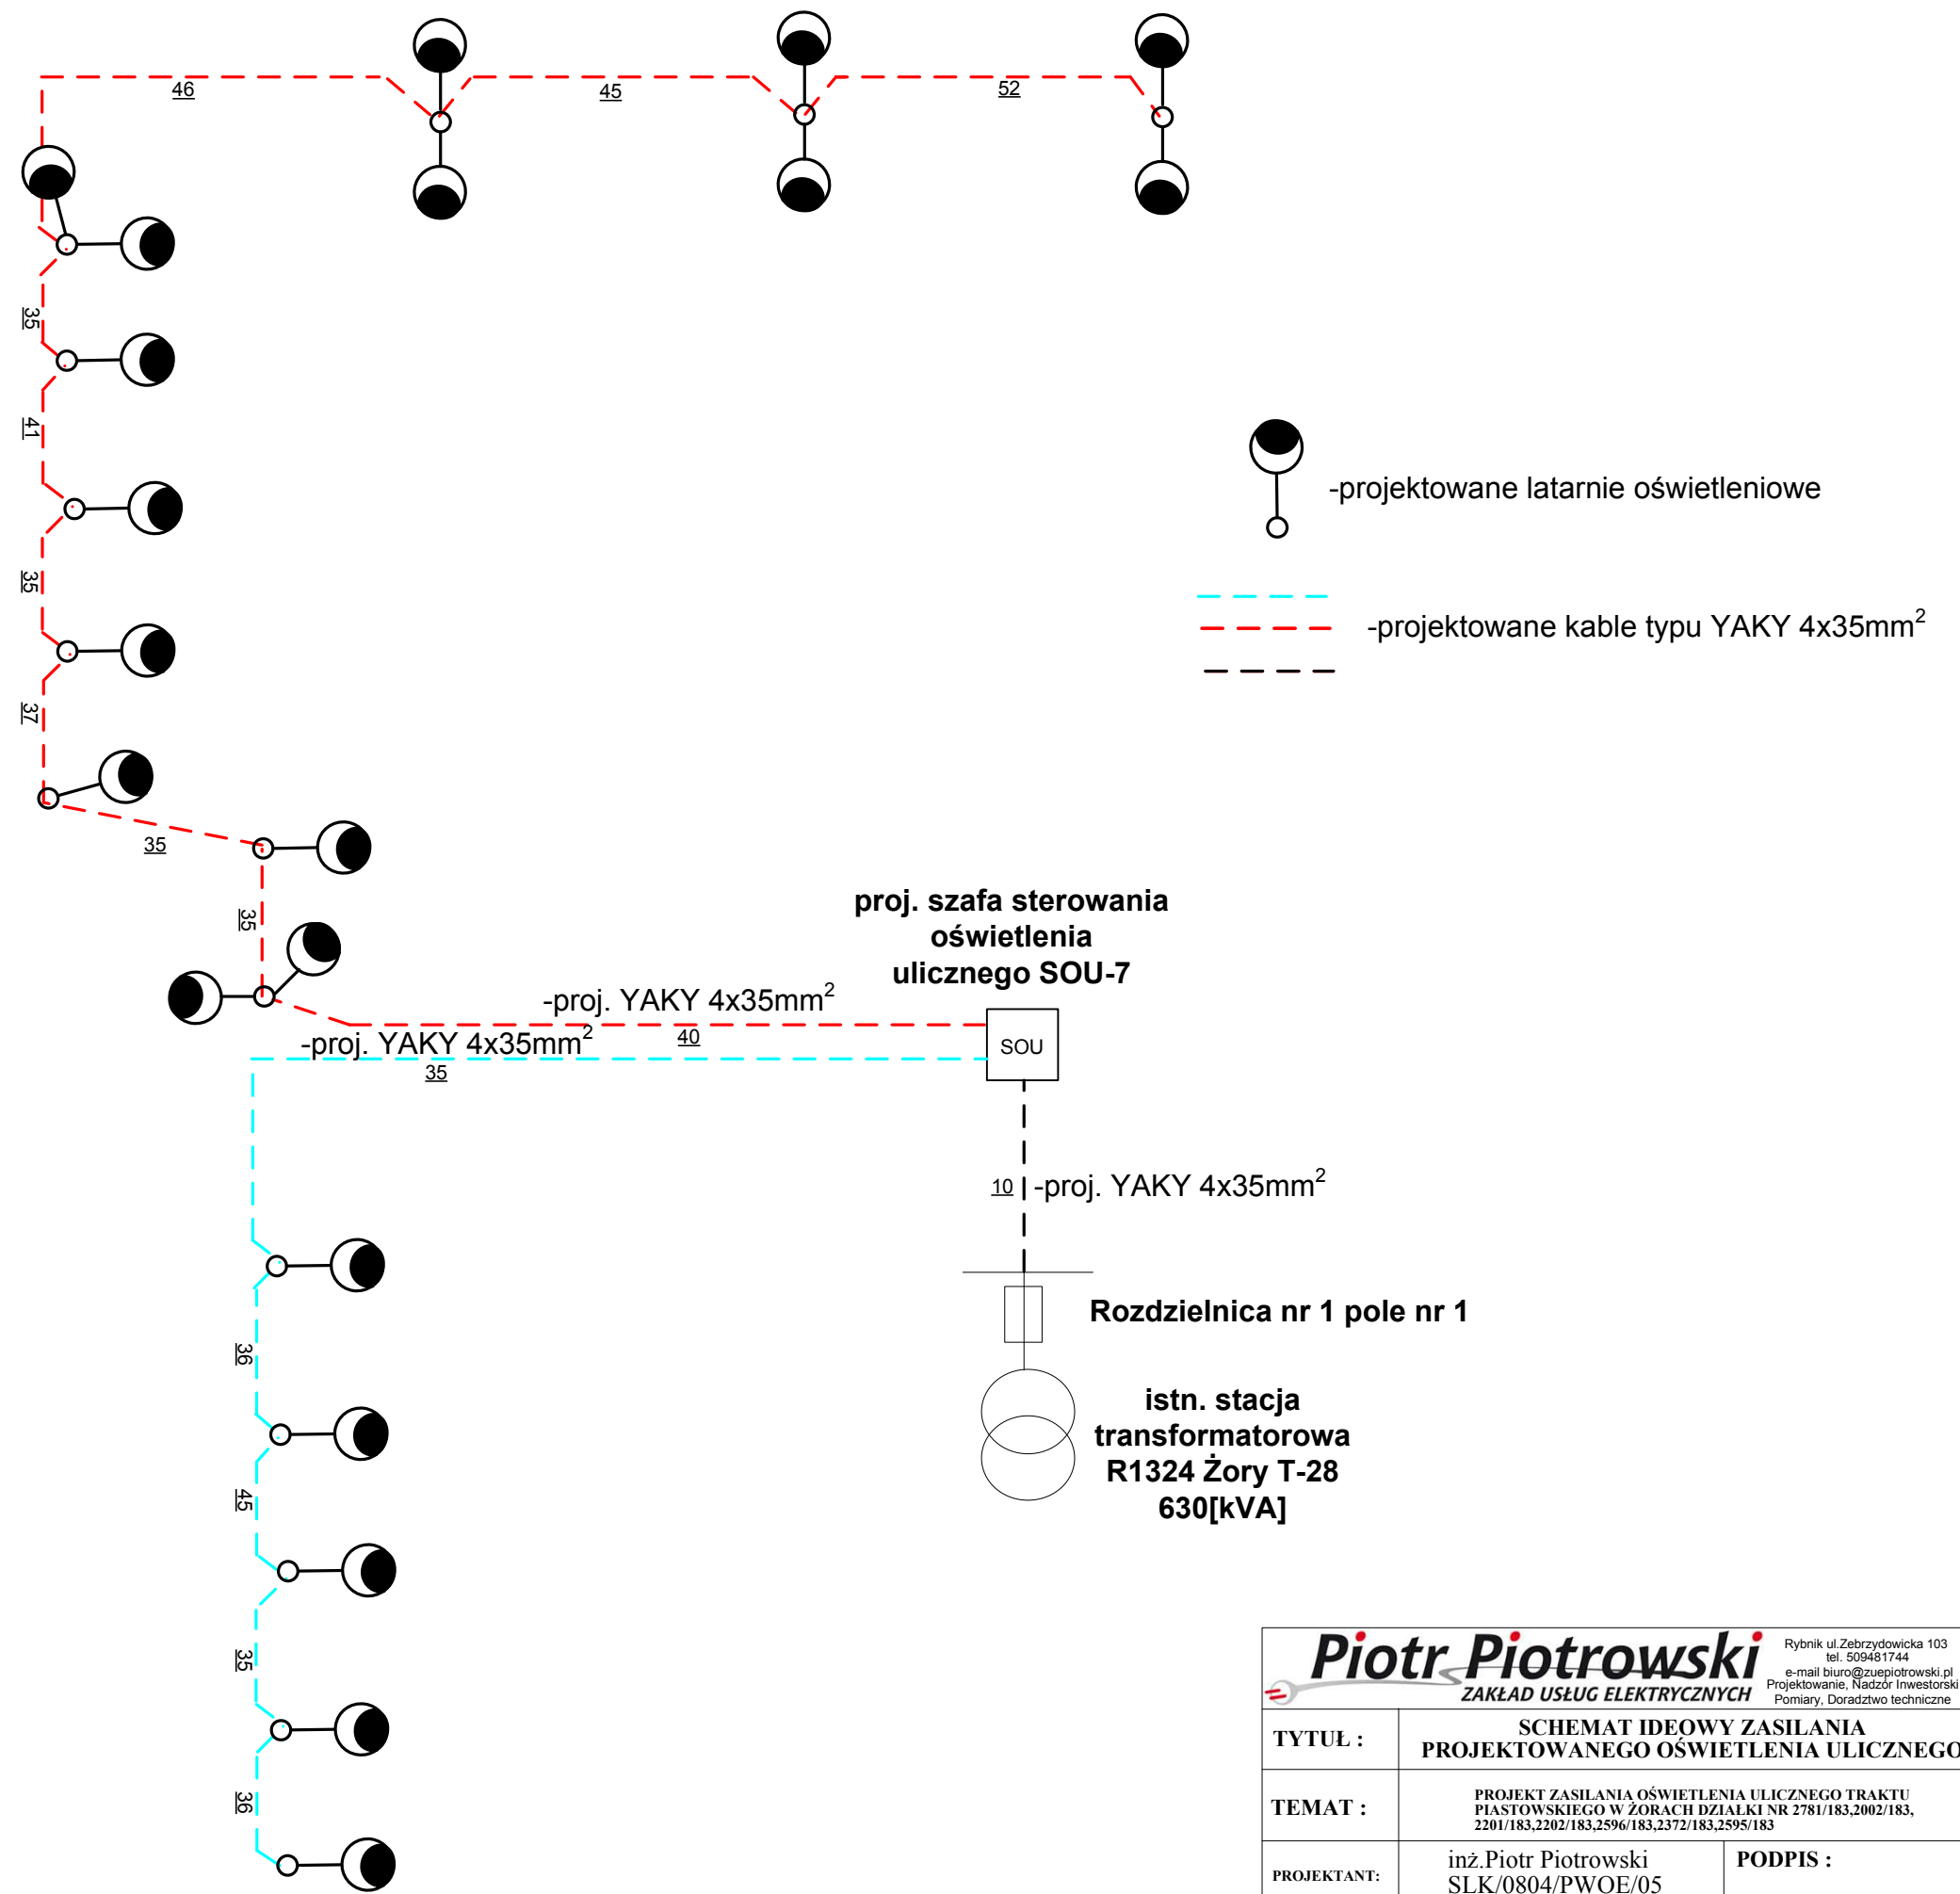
46
45
52
35
41
35
37
-projektowane latarnie oświetleniowe
-projektowane kable typu YAKY 4x35mm$^2$
35
35
proj. szafa sterowania oświetlenia ulicznego SOU-7
-proj. YAKY 4x35mm$^2$
40
-proj. YAKY 4x35mm$^2$
35
SOU
10
-proj. YAKY 4x35mm$^2$
Rozdzielnica nr 1 pole nr 1
istn. stacja transformatorowa R1324 Żory T-28 630[kVA]
36
45
35
36
Piotr Piotrowski
ZAKŁAD USŁUG ELEKTRYCZNYCH
Rybnik ul.Zebrzydowicka 103
tel. 509481744
e-mail biuro@zuepiotrowski.pl
Projektowanie, Nadzór Inwestorski
Pomiary, Doradztwo techniczne
| TYTUŁ : | SCHEMAT IDEOWY ZASILANIA PROJEKTOWANEGO OŚWIETLENIA ULICZNEGO | |
|---|---|---|
| TEMAT : | PROJEKT ZASILANIA OŚWIETLENIA ULICZNEGO TRAKTU PIASTOWSKIEGO W ŻORACH DZIAŁKI NR 2781/183,2002/183, 2201/183,2202/183,2596/183,2372/183,2595/183 | |
| PROJEKTANT: | inż.Piotr Piotrowski SLK/0804/PWOE/05 | PODPIS : |